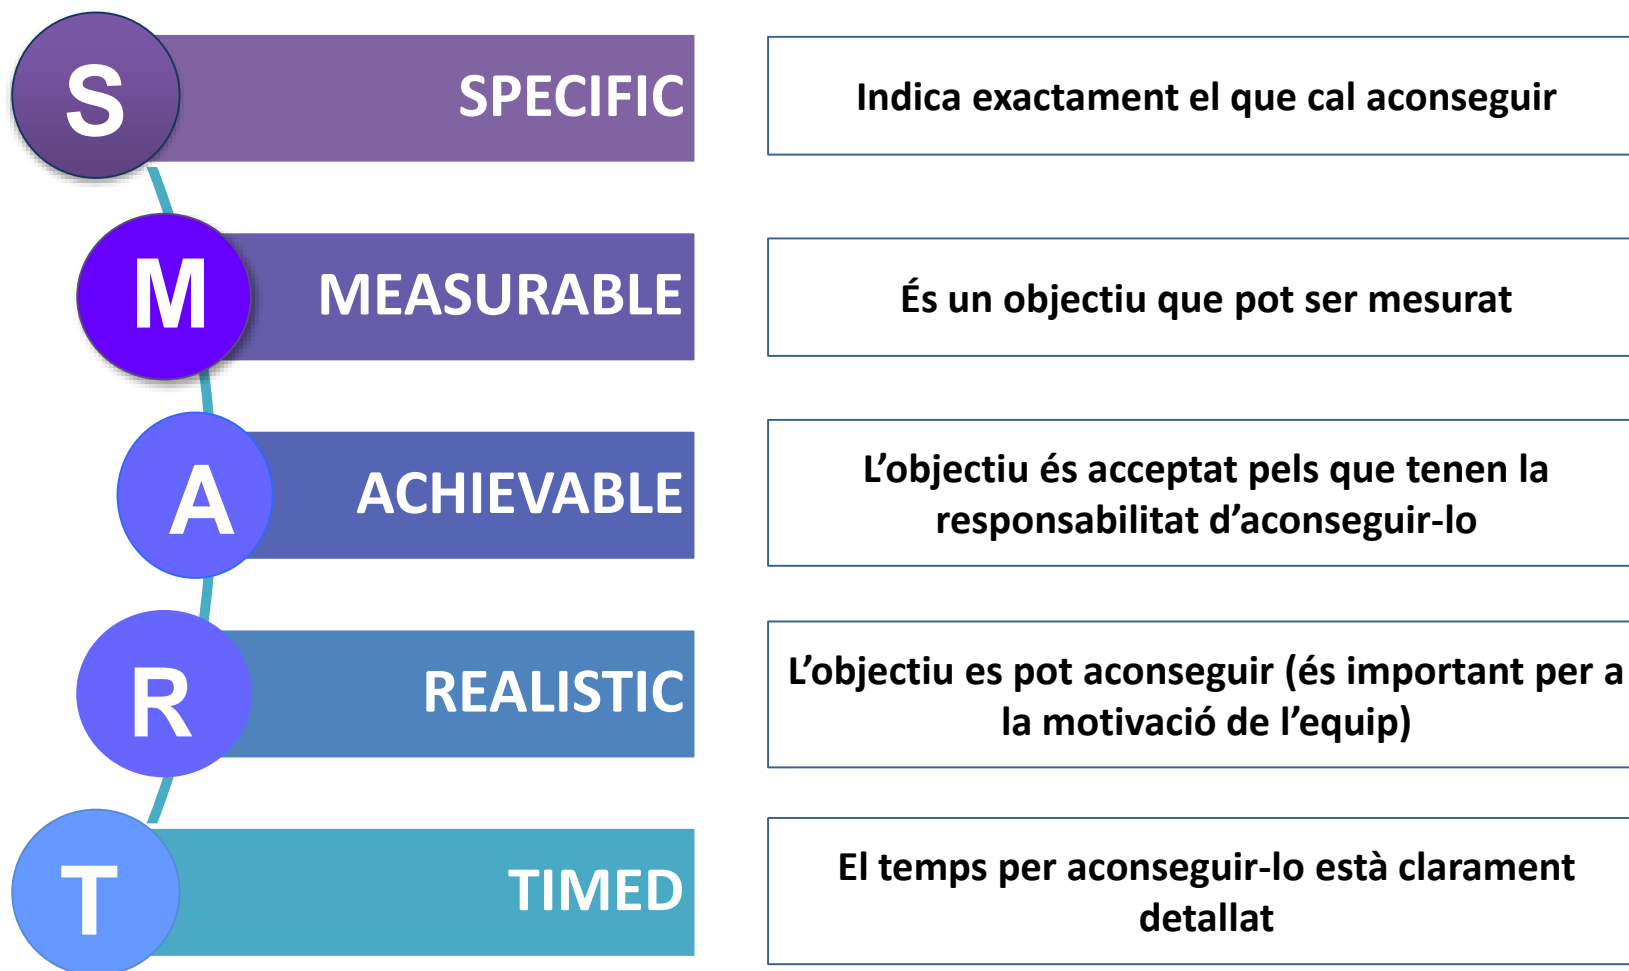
S SPECIFIC

Indica exactament el que cal aconseguir

M MEASURABLE

És un objectiu que pot ser mesurat

A ACHIEVABLE

L'objectiu és acceptat pels que tenen la responsabilitat d'aconseguir-lo

R REALISTIC

L'objectiu es pot aconseguir (és important per a la motivació de l'equip)

T TIMED

El temps per aconseguir-lo està clarament detallat